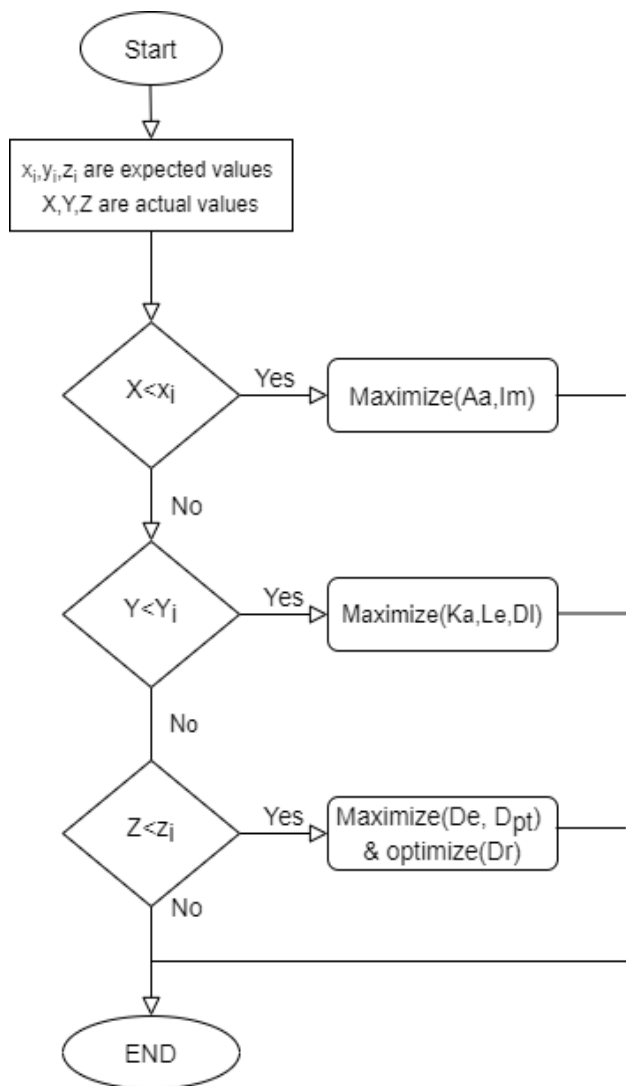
Start

$x_i$,$y_i$,$z_i$ are expected values
X,Y,Z are actual values

X<$x_i$

Yes

Maximize(Aa,Im)

No

Y<$Y_i$

Yes

Maximize(Ka,Le,Dl)

No

Z<$z_i$

Yes

Maximize(De, $D_{pt}$)
& optimize(Dr)

No

END